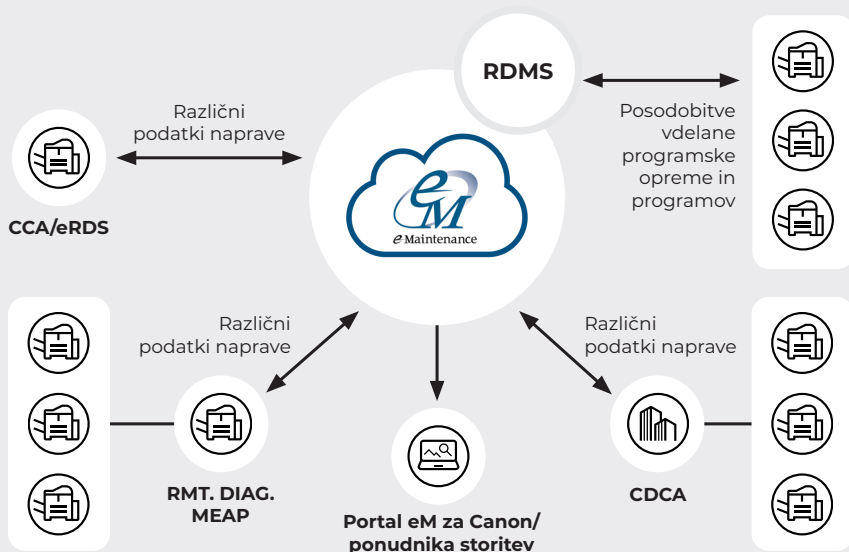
RDMS

Različni podatki naprave

Posodobitve vdelane programske opreme in programov

eM
e Maintenance

CCA/eRDS

Različni podatki naprave

Različni podatki naprave

RMT. DIAG. MEAP

Portal eM za Canon/ ponudnika storitev

CDCA